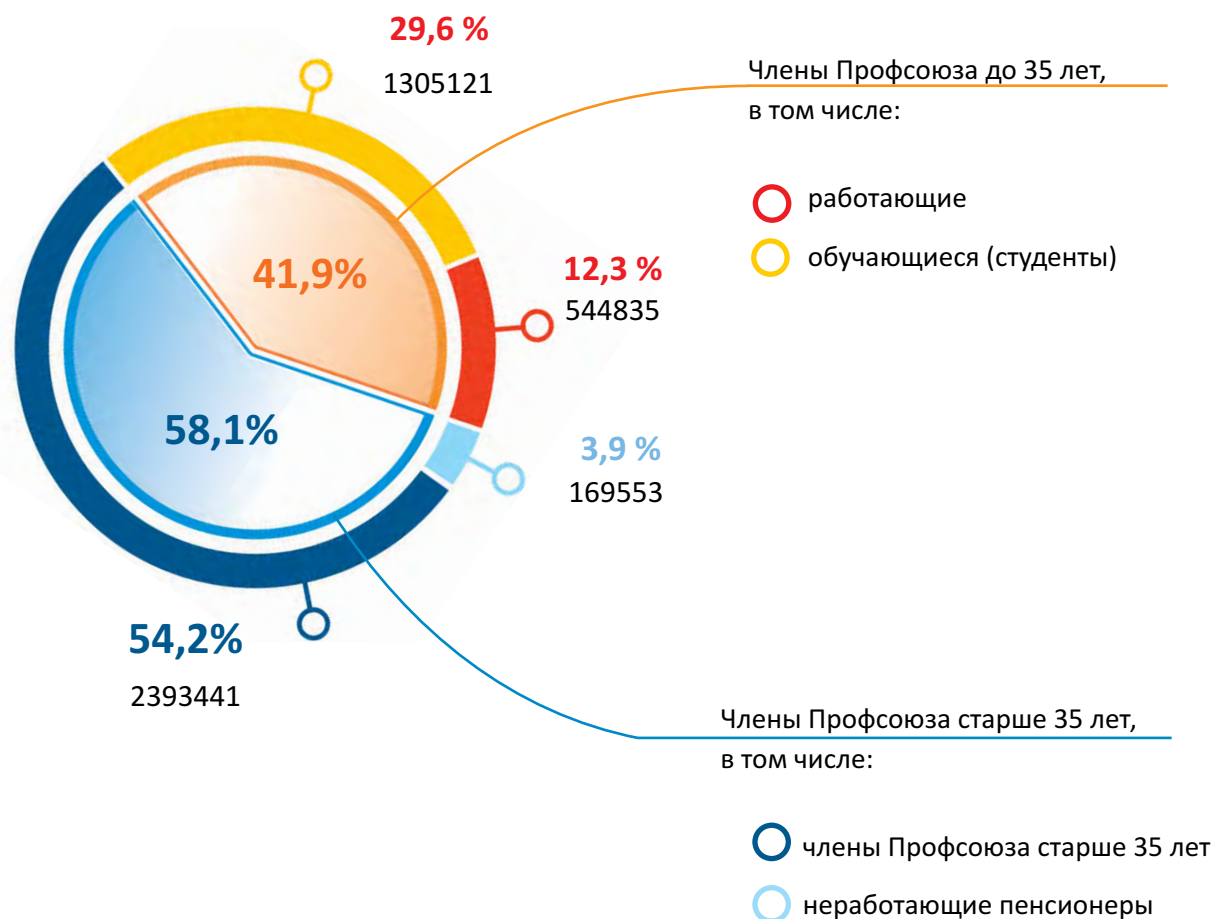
29,6 %
1305121

Члены Профсоюза до 35 лет, в том числе:

работающие
обучающиеся (студенты)

41,9%

12,3 %
544835

58,1%

3,9 %
169553

54,2%
2393441

Члены Профсоюза старше 35 лет, в том числе:

члены Профсоюза старше 35 лет
неработающие пенсионеры